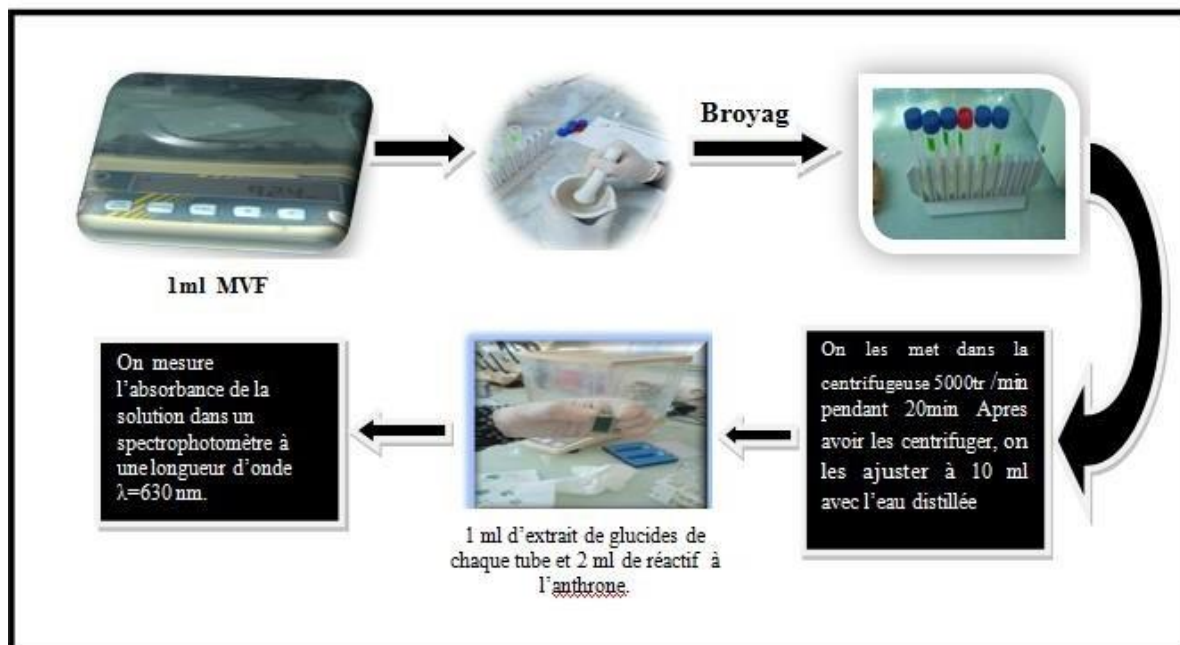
Broyag

1ml MVF

On mesure l'absorbance de la solution dans un spectrophotomètre à une longueur d'onde λ=630 nm.

1 ml d'extrait de glucides de chaque tube et 2 ml de réactif à l'anthrone.

On les met dans la centrifugeuse 5000tr /min pendant 20min Apres avoir les centrifuger, on les ajuster à 10 ml avec l'eau distillée